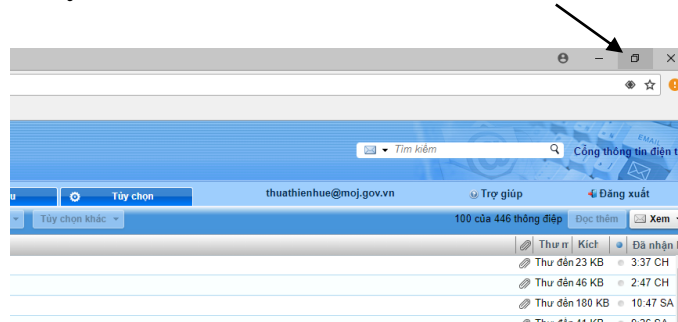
EMAIL

Tìm kiếm

Cổng thông tin điện t

u

Tùy chọn

thuathienhue@moj.gov.vn

Trợ giúp

Đăng xuất

Tùy chọn khác

100 của 446 thông điệp

Đọc thêm

Xem

| Thư n | Kích | Đã nhận |
|---|---|---|
| Thư đến | 23 KB | 3:37 CH |
| Thư đến | 46 KB | 2:47 CH |
| Thư đến | 180 KB | 10:47 SA |
| Thư đến | 41 KB | 9:36 SA |